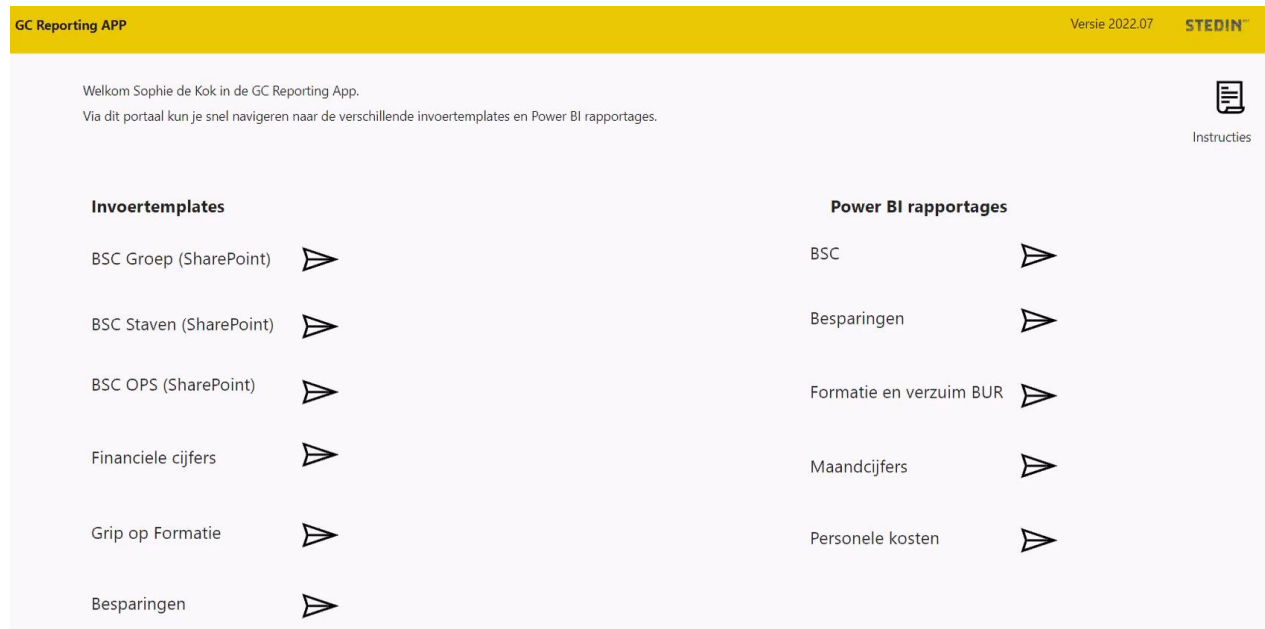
GC Reporting APP

Versie 2022.07

STEDIN

Welkom Sophie de Kok in de GC Reporting App.
Via dit portaal kun je snel navigeren naar de verschillende invoertemplates en Power BI rapportages.

Instructies

Invoertemplates

BSC Groep (SharePoint)

BSC Staven (SharePoint)

BSC OPS (SharePoint)

Financiele cijfers

Grip op Formatie

Besparingen

Power BI rapportages

BSC

Besparingen

Formatie en verzuim BUR

Maandcijfers

Personele kosten